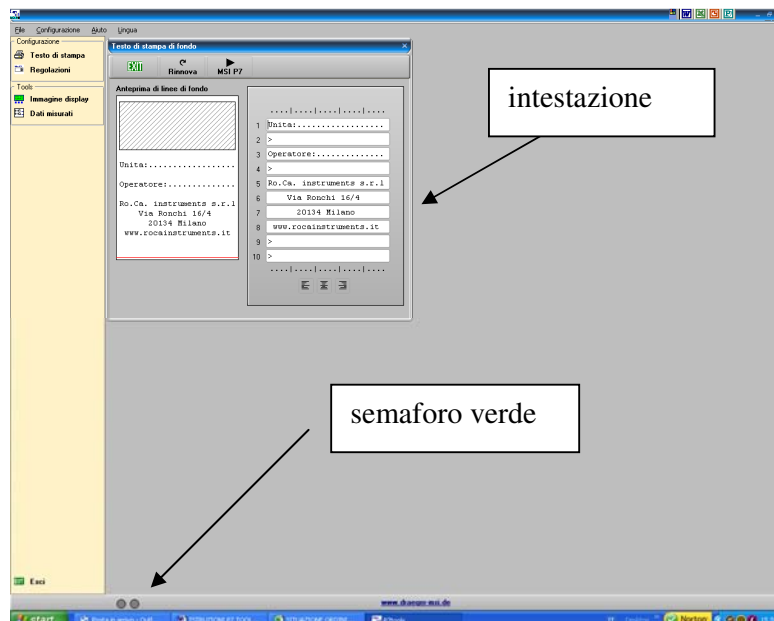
File Configurazione Aiuto Lingua

Configurazione
Testo di stampa
Regolazioni
Tools
Immagine display
Dati misurati

Testo di stampa di fondo

EXIT
Rinnova
MSI P7

Anteprima di linee di fondo

Unita:.................

Operatore:.............

Ro.Ca. instruments s.r.l
Via Ronchi 16/4
20134 Milano
www.rocainstruments.it

....|....|....|....|....
1 Unita:.................
2 >
3 Operatore:.............
4 >
5 Ro.Ca. instruments s.r.l
6 Via Ronchi 16/4
7 20134 Milano
8 www.rocainstruments.it
9 >
10 >
....|....|....|....|....

intestazione

semaforo verde

Esci

www.draeger-msi.de

start